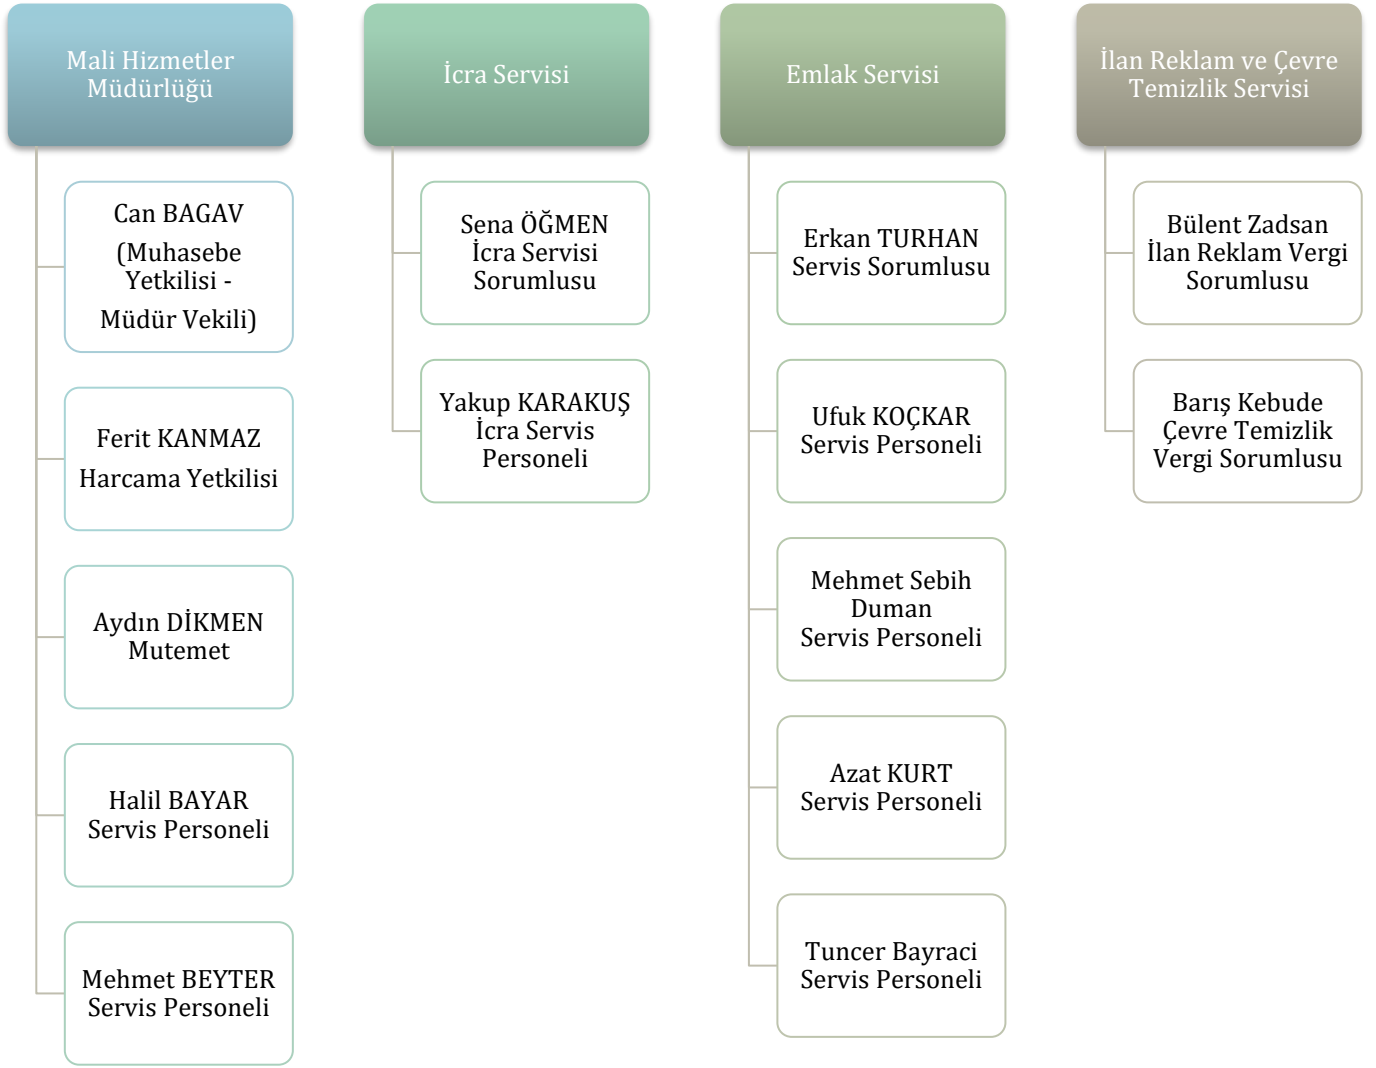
Mali Hizmetler Müdürlüğü

Can BAGAV
(Muhasebe Yetkilisi - Müdür Vekili)

Ferit KANMAZ
Harcama Yetkilisi

Aydın DİKMEN
Mutemet

Halil BAYAR
Servis Personeli

Mehmet BEYTER
Servis Personeli

İcra Servisi

Sena ÖĞMEN
İcra Servisi Sorumlusu

Yakup KARAKUŞ
İcra Servis Personeli

Emlak Servisi

Erkan TURHAN
Servis Sorumlusu

Ufuk KOÇKAR
Servis Personeli

Mehmet Sebih Duman
Servis Personeli

Azat KURT
Servis Personeli

Tuncer Bayraci
Servis Personeli

İlan Reklam ve Çevre Temizlik Servisi

Bülent Zadsan
İlan Reklam Vergi Sorumlusu

Barış Kebude
Çevre Temizlik Vergi Sorumlusu